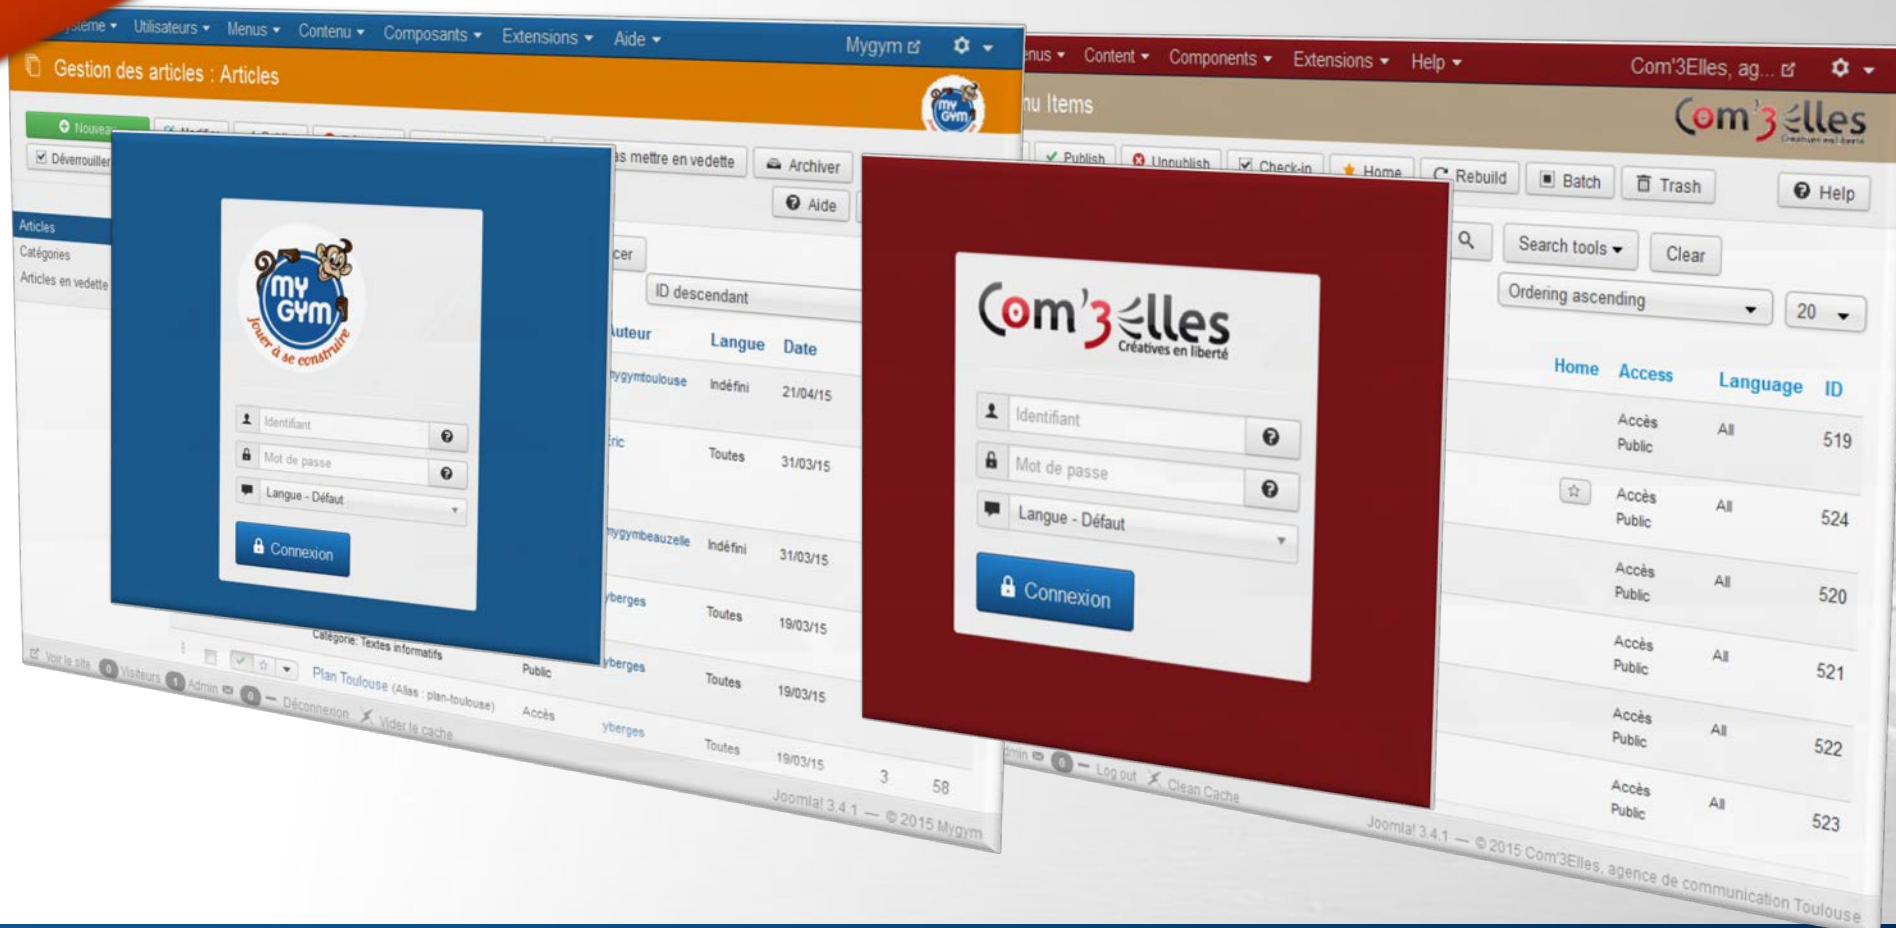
Système ▾ Utilisateurs ▾ Menus ▾ Contenu ▾ Composants ▾ Extensions ▾ Aide ▾ Mygym ⚙ ▾

Gestion des articles : Articles

Nouveau
Déverrouiller
Articles
Catégories
Articles en vedette

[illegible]s mettre en vedette
Archiver
Aide
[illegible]cer
ID descendant
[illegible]uteur Langue Date
mygymtoulouse Indéfini 21/04/15
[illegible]ric Toutes 31/03/15
mygymbeauzelle Indéfini 31/03/15
yberges Toutes 19/03/15
yberges Toutes 19/03/15
yberges Toutes 19/03/15
3 58

MY GYM
Jouer à se construire
Identifiant
Mot de passe
Langue - Défaut
Connexion

Catégorie: Textes informatifs
Plan Toulouse (Alias : plan-toulouse)
Public
Accès
Voir le site 0 Visiteurs 1 Admin 0 — Déconnexion Vider le cache
Joomla! 3.4.1 — © 2015 Mygym

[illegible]nus ▾ Content ▾ Components ▾ Extensions ▾ Help ▾ Com'3Elles, ag... ⚙ ▾
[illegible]u Items
Com'3Elles
Publish Unpublish Check-in Home Rebuild Batch Trash Help
Search tools ▾ Clear
Ordering ascending ▾ 20 ▾
Home Access Language ID
Accès Public All 519
Accès Public All 524
Accès Public All 520
Accès Public All 521
Accès Public All 522
Accès Public All 523

Com'3Elles
Créatives en liberté
Identifiant
Mot de passe
Langue - Défaut
Connexion

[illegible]dmin 0 — Log out Clean Cache
Joomla! 3.4.1 — © 2015 Com'3Elles, agence de communication Toulouse